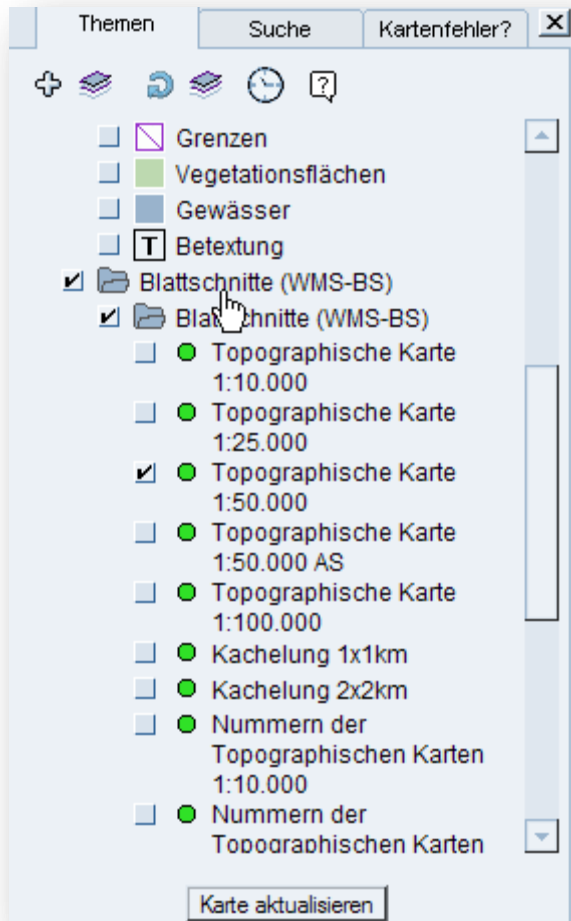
Themen | Suche | Kartenfehler? | X

Grenzen
Vegetationsflächen
Gewässer
T Betextung
Blattschnitte (WMS-BS)
Bla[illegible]chnitte (WMS-BS)
Topographische Karte 1:10.000
Topographische Karte 1:25.000
Topographische Karte 1:50.000
Topographische Karte 1:50.000 AS
Topographische Karte 1:100.000
Kachelung 1x1km
Kachelung 2x2km
Nummern der Topographischen Karten 1:10.000
Nummern der Topographischen Karten

Karte aktualisieren